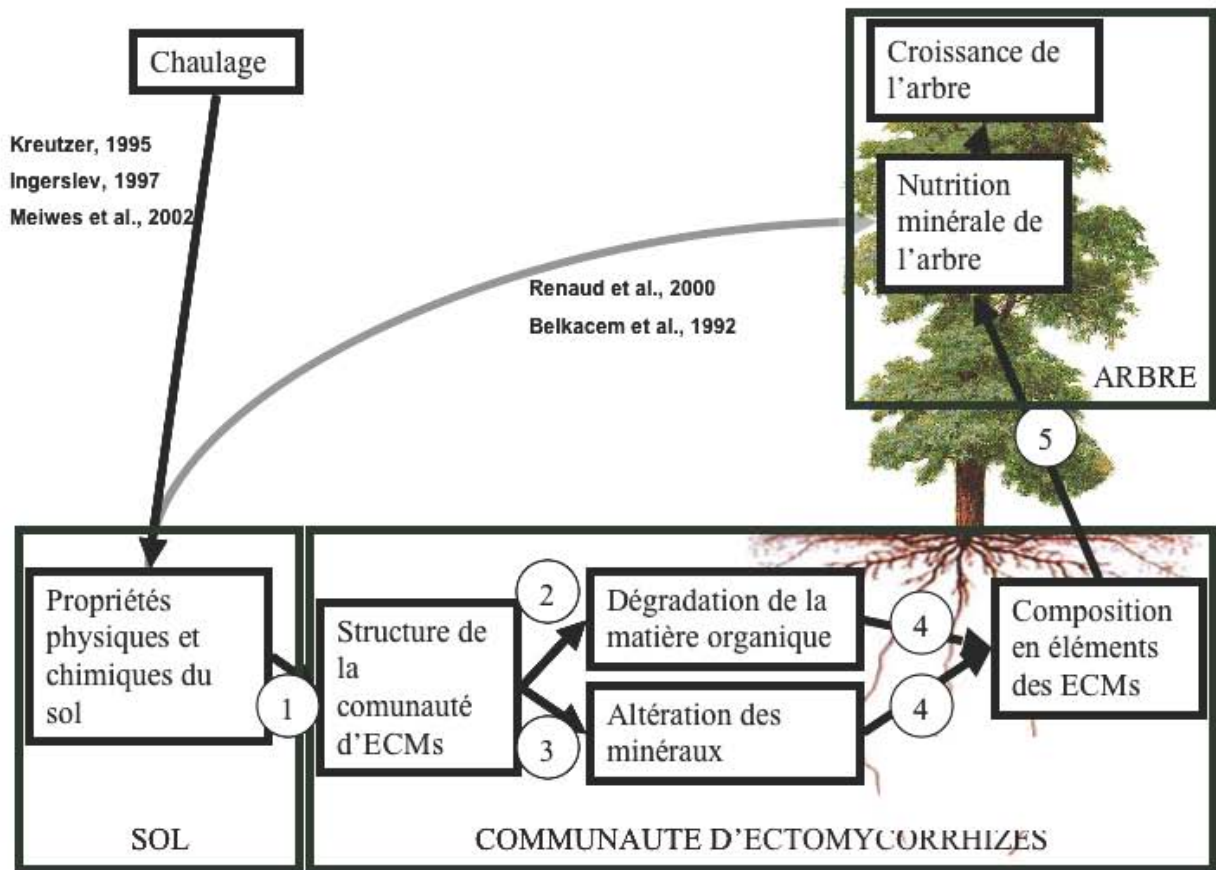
Chaulage

Kreutzer, 1995
Ingerslev, 1997
Meiwes et al., 2002

Croissance de l'arbre

Nutrition minérale de l'arbre

Renaud et al., 2000
Belkacem et al., 1992

ARBRE

5

Propriétés physiques et chimiques du sol

1

Structure de la comunauté d'ECMs

2

3

Dégradation de la matière organique

Altération des minéraux

4

4

Composition en éléments des ECMs

SOL

COMMUNAUTE D'ECTOMYCORRHIZES